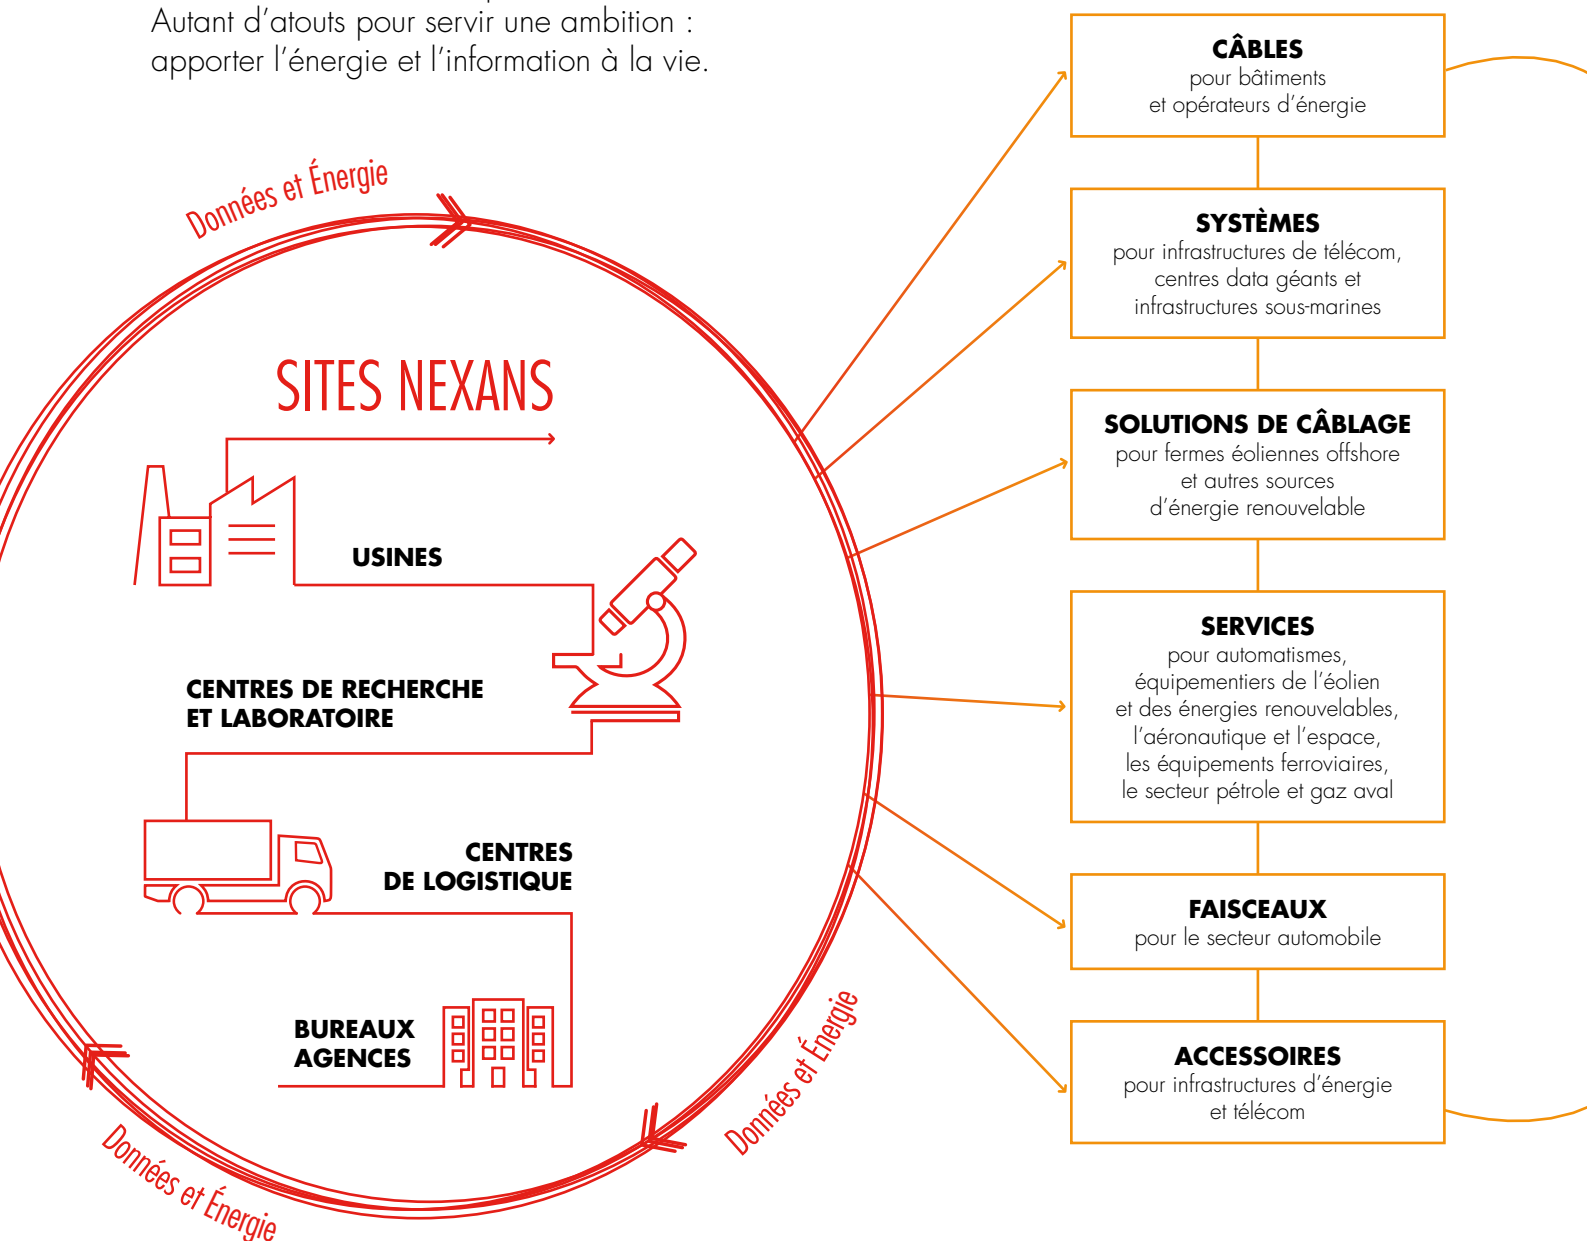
Autant d'atouts pour servir une ambition : apporter l'énergie et l'information à la vie.

Données et Énergie

SITES NEXANS

USINES

CENTRES DE RECHERCHE ET LABORATOIRE

CENTRES DE LOGISTIQUE

BUREAUX AGENCES

Données et Énergie

Données et Énergie

CÂBLES
pour bâtiments et opérateurs d'énergie

SYSTÈMES
pour infrastructures de télécom, centres data géants et infrastructures sous-marines

SOLUTIONS DE CÂBLAGE
pour fermes éoliennes offshore et autres sources d'énergie renouvelable

SERVICES
pour automatismes, équipementiers de l'éolien et des énergies renouvelables, l'aéronautique et l'espace, les équipements ferroviaires, le secteur pétrole et gaz aval

FAISCEAUX
pour le secteur automobile

ACCESSOIRES
pour infrastructures d'énergie et télécom